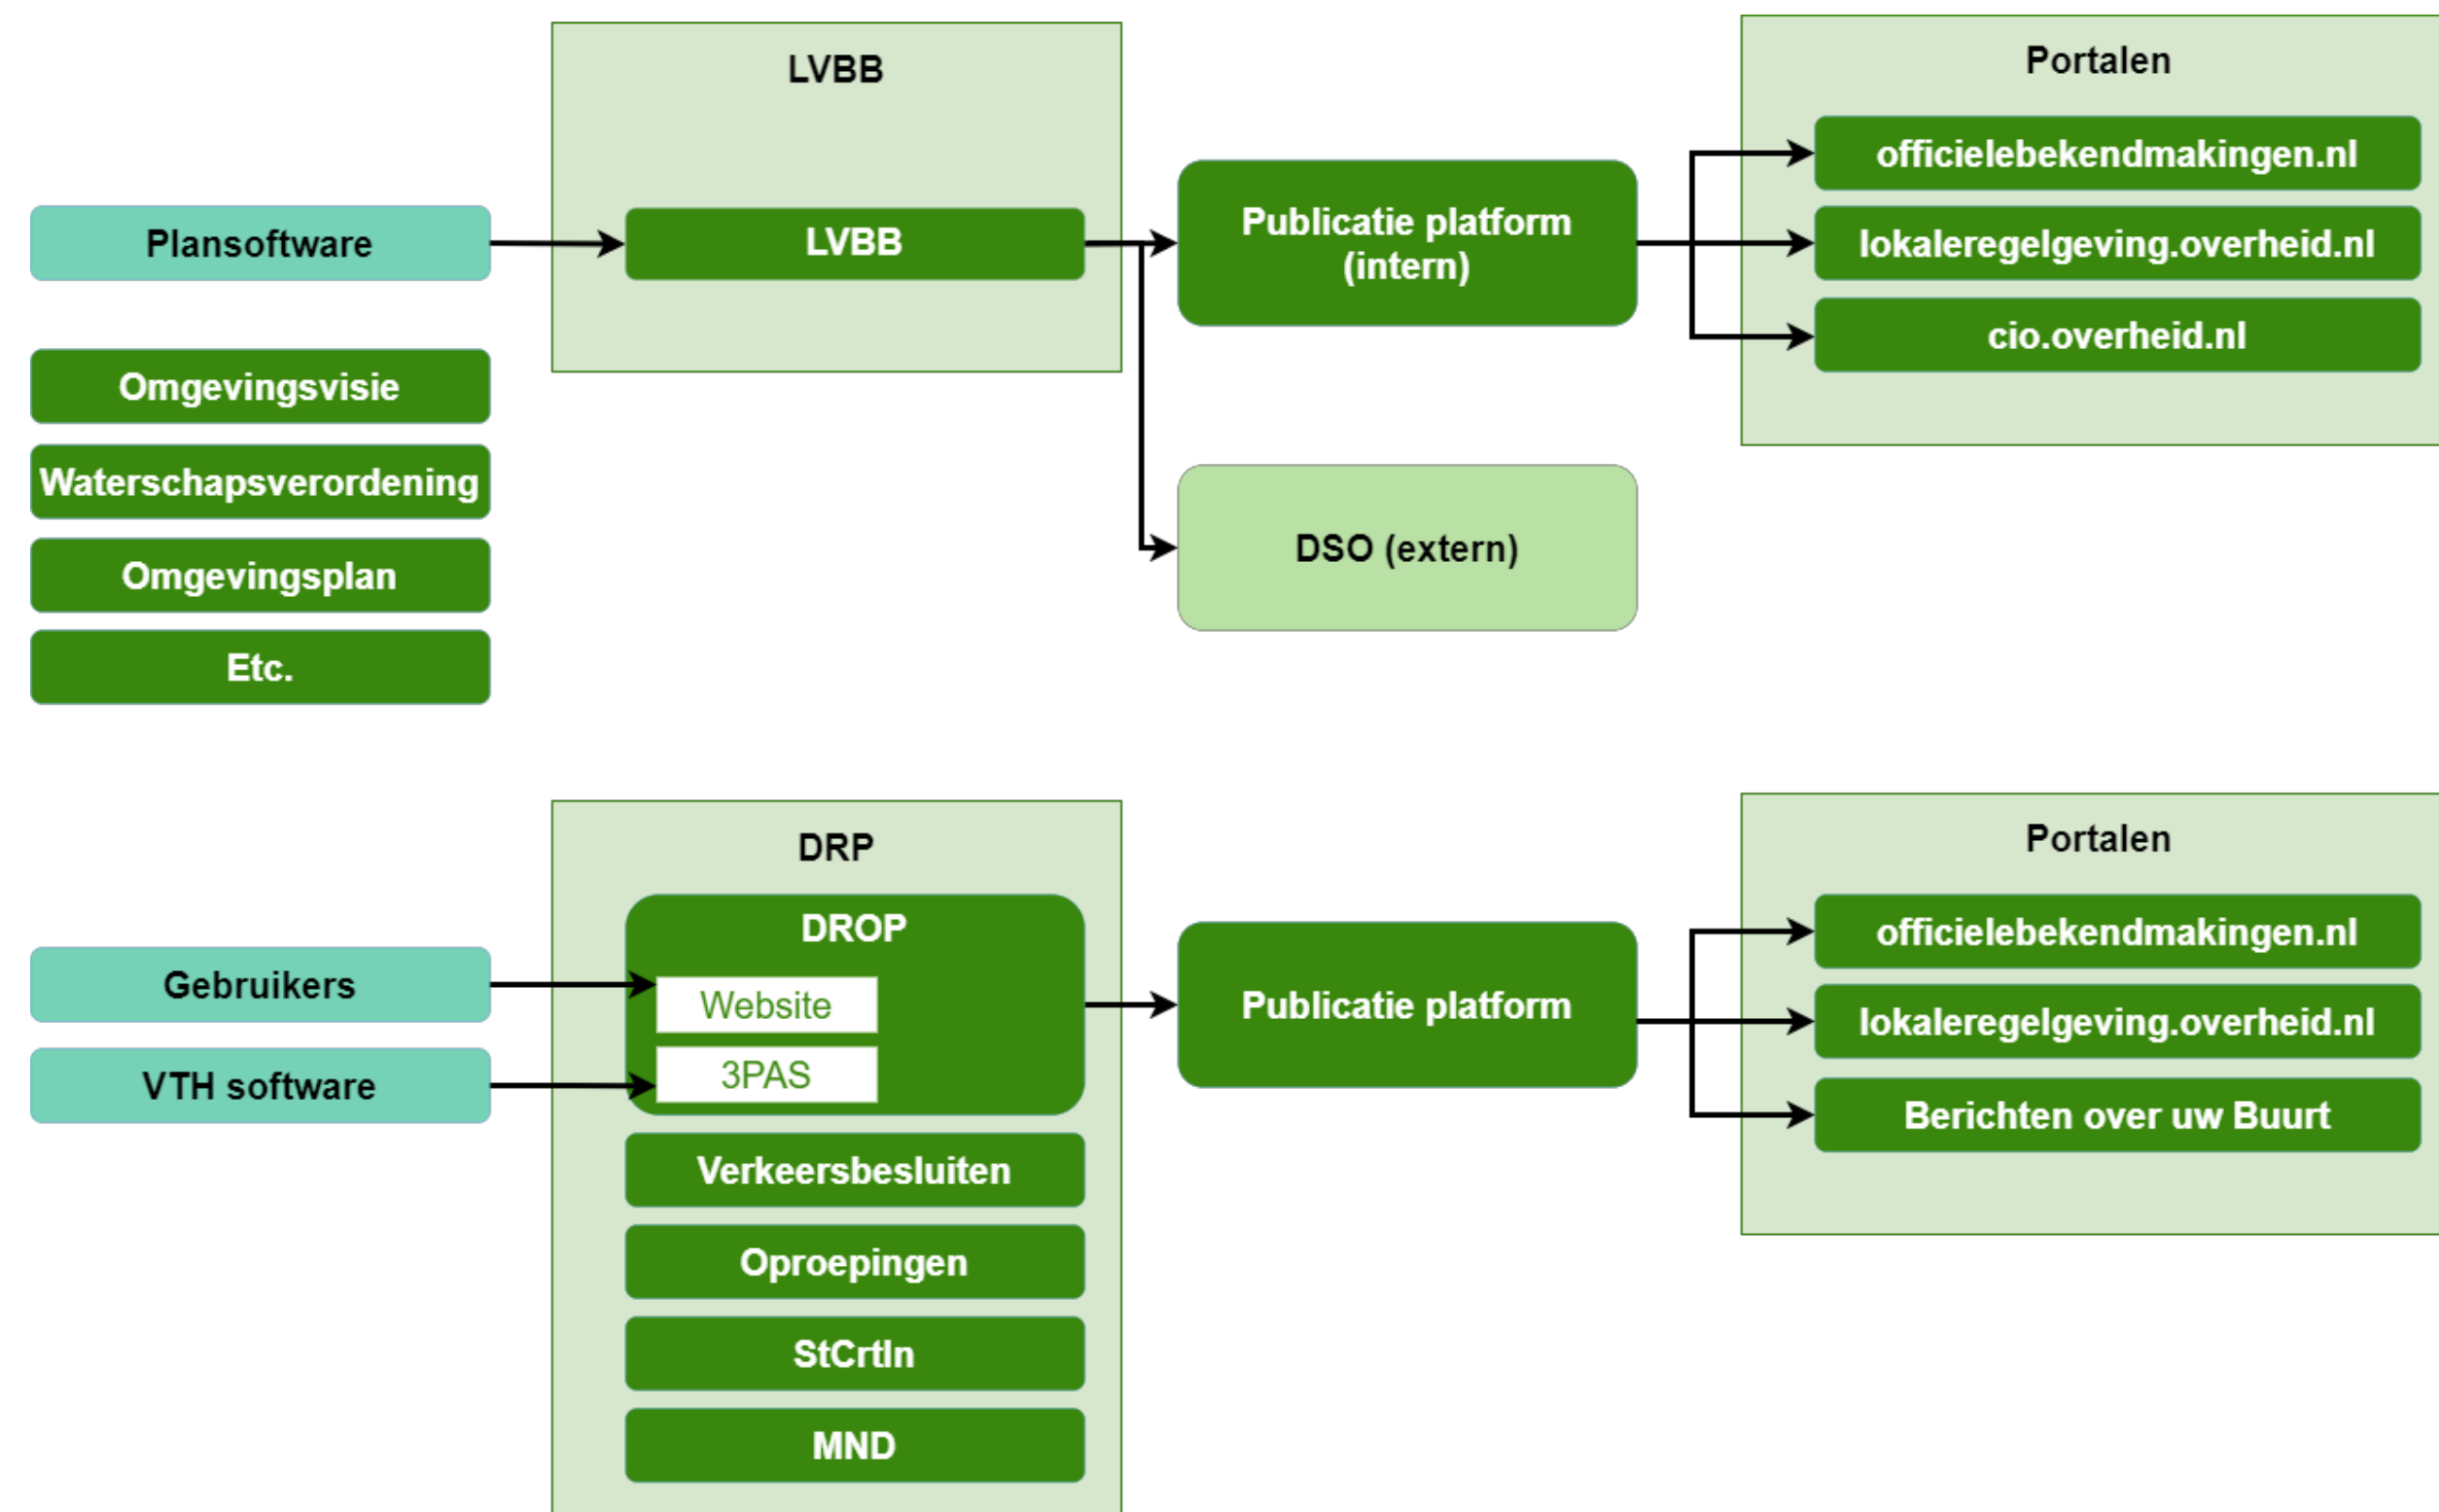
LVBB

Plansoftware

LVBB

Publicatie platform (intern)

Portalen

officielebekendmakingen.nl

lokaleregelgeving.overheid.nl

cio.overheid.nl

Omgevingsvisie

Waterschapsverordening

Omgevingsplan

Etc.

DSO (extern)

DRP

DROP

Gebruikers

Website

VTH software

3PAS

Publicatie platform

Portalen

officielebekendmakingen.nl

lokaleregelgeving.overheid.nl

Berichten over uw Buurt

Verkeersbesluiten

Oproepingen

StCrtIn

MND